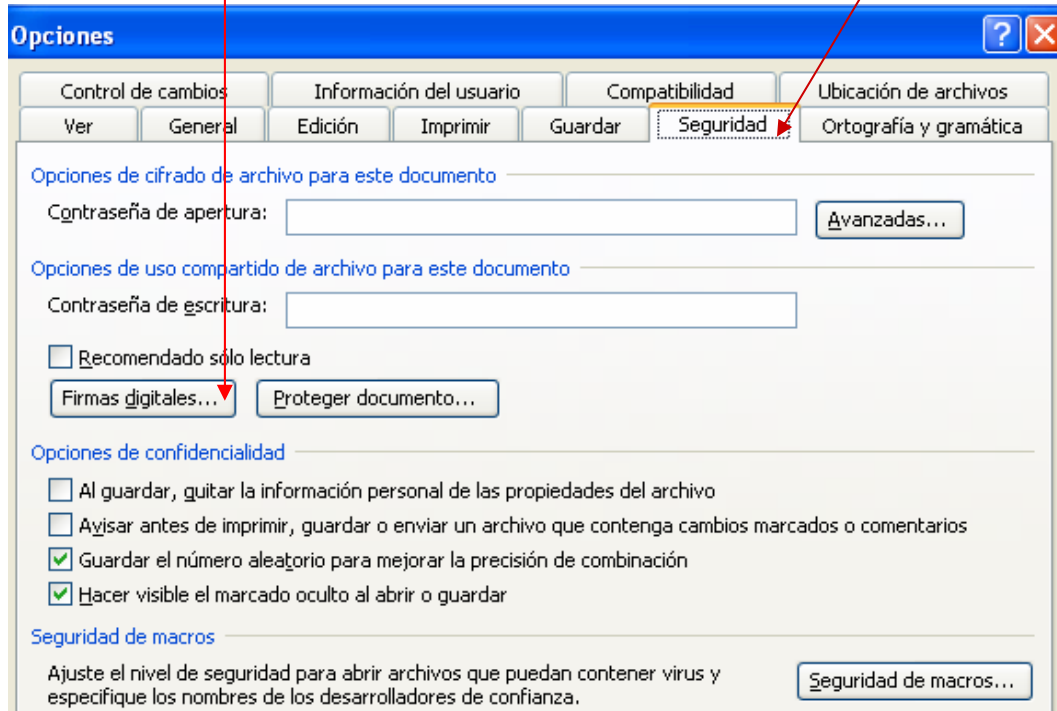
Opciones

?

Control de cambios | Información del usuario | Compatibilidad | Ubicación de archivos
Ver | General | Edición | Imprimir | Guardar | Seguridad | Ortografía y gramática

Opciones de cifrado de archivo para este documento

Contraseña de apertura:

Avanzadas...

Opciones de uso compartido de archivo para este documento

Contraseña de escritura:

Recomendado sólo lectura

Firmas digitales...

Proteger documento...

Opciones de confidencialidad

Al guardar, quitar la información personal de las propiedades del archivo

Avisar antes de imprimir, guardar o enviar un archivo que contenga cambios marcados o comentarios

Guardar el número aleatorio para mejorar la precisión de combinación

Hacer visible el marcado oculto al abrir o guardar

Seguridad de macros

Ajuste el nivel de seguridad para abrir archivos que puedan contener virus y especifique los nombres de los desarrolladores de confianza.

Seguridad de macros...